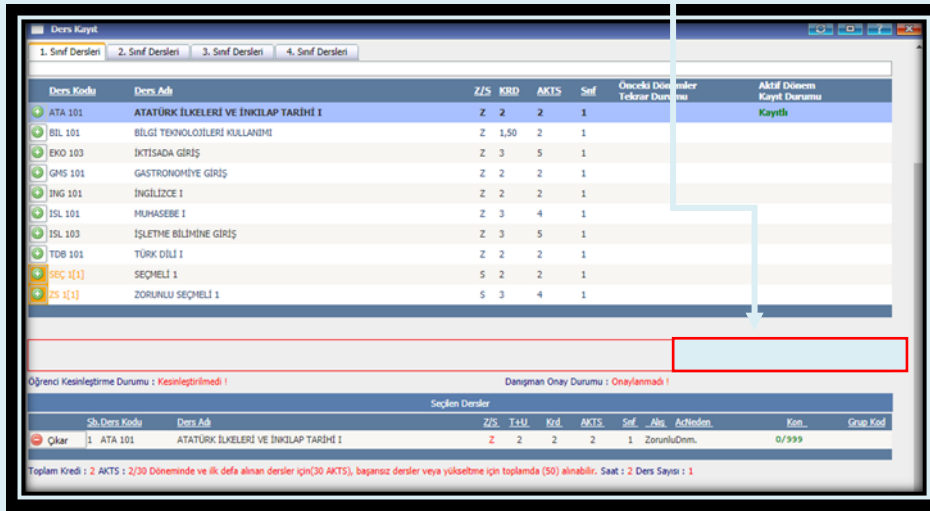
Ders Kayıt

1. Sınıf Dersleri | 2. Sınıf Dersleri | 3. Sınıf Dersleri | 4. Sınıf Dersleri

| Ders Kodu | Ders Adı | Z/S | KRD | AKTS | Snf | Önceki Dönemler Tekrar Durumu | Aktif Dönem Kayıt Durumu |
|---|---|---|---|---|---|---|---|
| ATA 101 | ATATÜRK İLKELERİ VE İNKILAP TARİHİ I | Z | 2 | 2 | 1 | | Kayıtlı |
| BIL 101 | BİLGİ TEKNOLOJİLERİ KULLANIMI | Z | 1,50 | 2 | 1 | | |
| EKO 103 | İKTİSADA GİRİŞ | Z | 3 | 5 | 1 | | |
| GMS 101 | GASTRONOMİYE GİRİŞ | Z | 2 | 2 | 1 | | |
| ING 101 | İNGİLİZCE I | Z | 2 | 2 | 1 | | |
| ISL 101 | MUHASEBE I | Z | 3 | 4 | 1 | | |
| ISL 103 | İŞLETME BİLİMİNE GİRİŞ | Z | 3 | 5 | 1 | | |
| TDB 101 | TÜRK DİLİ I | Z | 2 | 2 | 1 | | |
| SEÇ 1[1] | SEÇMELİ 1 | S | 2 | 2 | 1 | | |
| ZS 1[1] | ZORUNLU SEÇMELİ 1 | S | 3 | 4 | 1 | | |

Öğrenci Kesinleştirme Durumu : Kesinleştirilmedi !
Danışman Onay Durumu : Onaylanmadı !

Seçilen Dersler

| | Şb. | Ders Kodu | Ders Adı | Z/S | T+U | Krd | AKTS | Snf | Alış | AcNeden | Kon | Grup Kod |
|---|---|---|---|---|---|---|---|---|---|---|---|---|
| Çıkar | 1 | ATA 101 | ATATÜRK İLKELERİ VE İNKILAP TARİHİ I | Z | 2 | 2 | 2 | 1 | ZorunluDnm. | | 0/999 | |

Toplam Kredi : 2 AKTS : 2/30 Döneminde ve ilk defa alınan dersler için(30 AKTS), başarısız dersler veya yükseltme için toplamda (50) alınabilir. Saat : 2 Ders Sayısı : 1